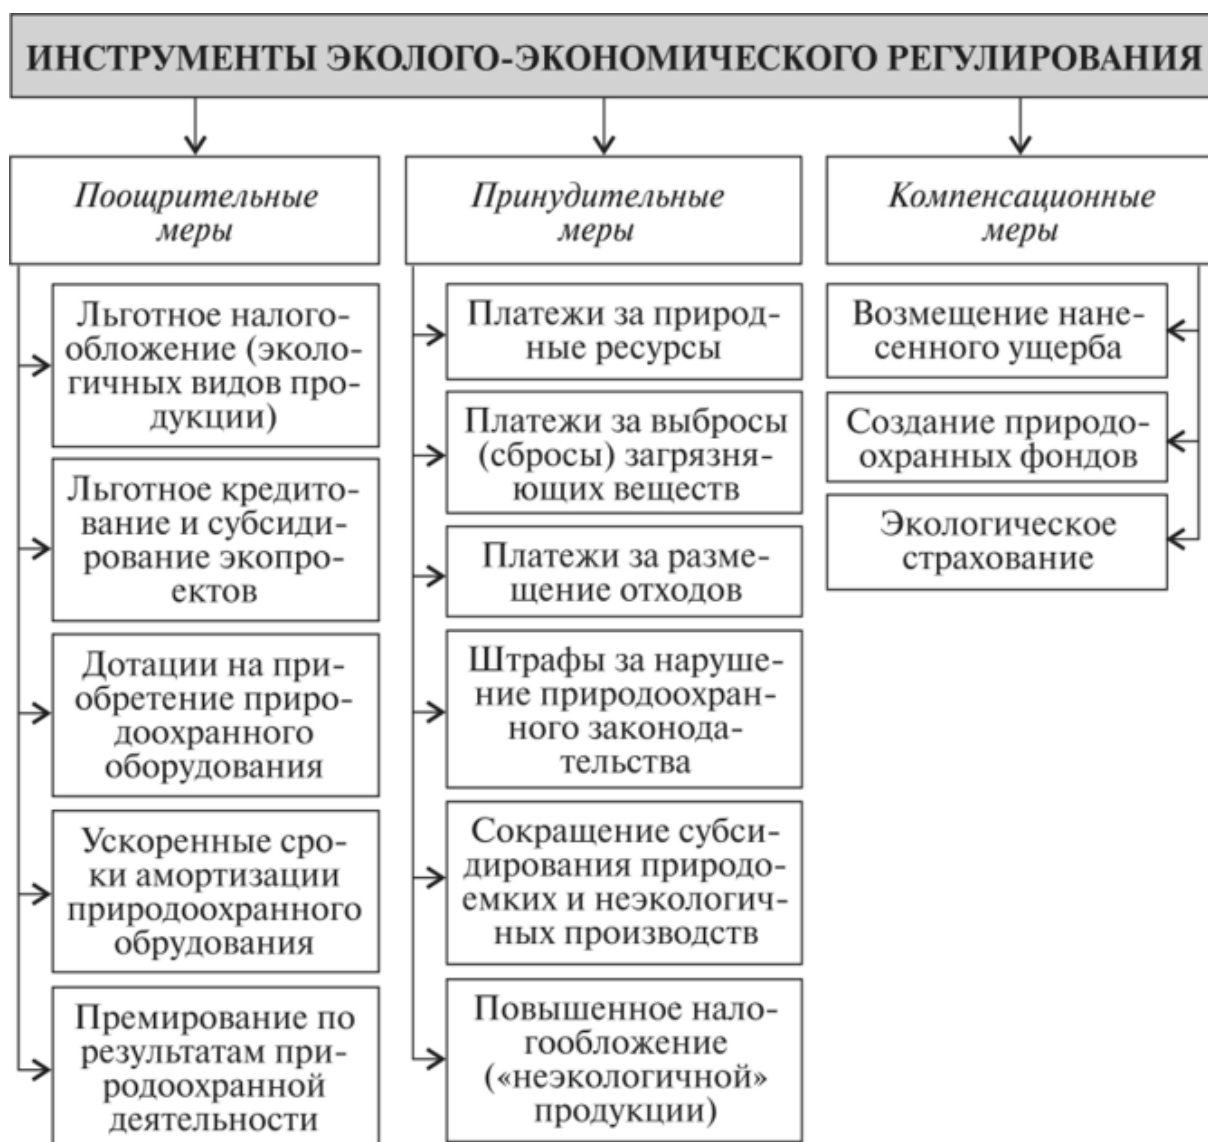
ИНСТРУМЕНТЫ ЭКОЛОГО-ЭКОНОМИЧЕСКОГО РЕГУЛИРОВАНИЯ

Поощрительные меры

Льготное налогообложение (экологичных видов продукции)

Льготное кредитование и субсидирование экопроектов

Дотации на приобретение природоохранного оборудования

Ускоренные сроки амортизации природоохранного обрудования

Премирование по результатам природоохранной деятельности

Принудительные меры

Платежи за природные ресурсы

Платежи за выбросы (сбросы) загрязняющих веществ

Платежи за размещение отходов

Штрафы за нарушение природоохранного законодательства

Сокращение субсидирования природоемких и неэкологичных производств

Повышенное налогообложение («неэкологичной» продукции)

Компенсационные меры

Возмещение нанесенного ущерба

Создание природоохранных фондов

Экологическое страхование